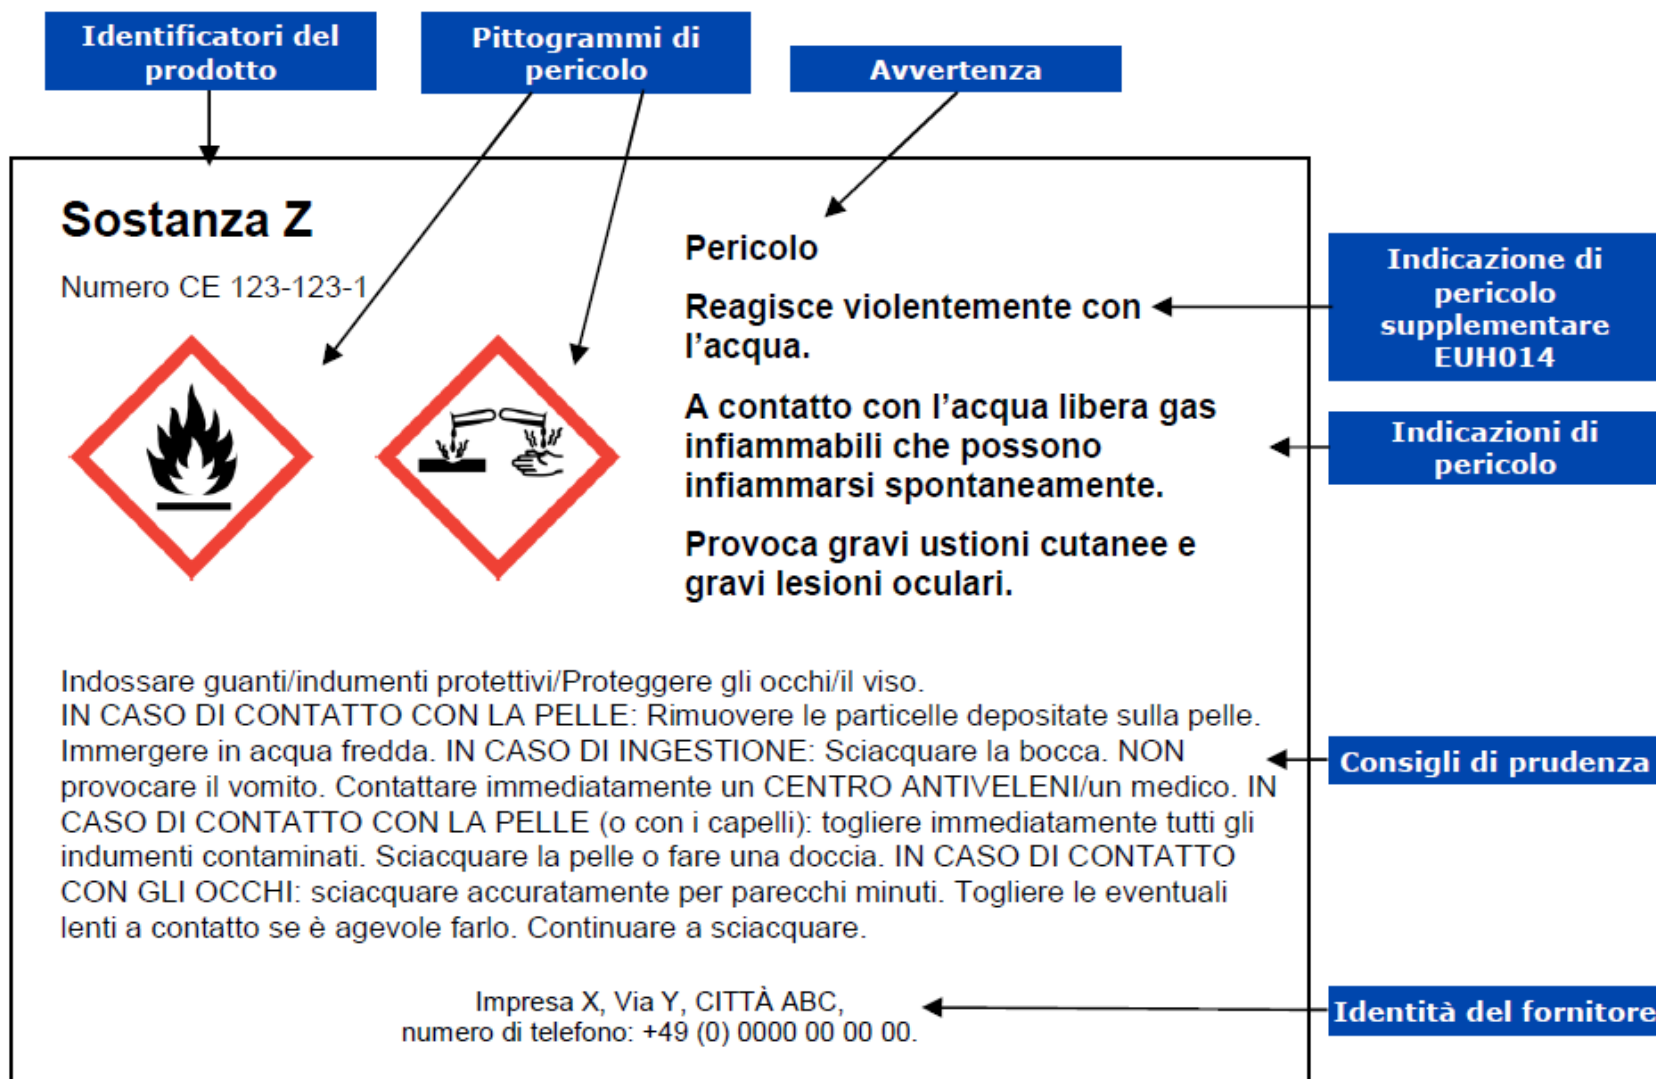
Identificatori del prodotto

Pittogrammi di pericolo

Avvertenza

Sostanza Z

Numero CE 123-123-1

Pericolo

Reagisce violentemente con l'acqua.

Indicazione di pericolo supplementare EUH014

A contatto con l'acqua libera gas infiammabili che possono infiammarsi spontaneamente.

Indicazioni di pericolo

Provoca gravi ustioni cutanee e gravi lesioni oculari.

Indossare guanti/indumenti protettivi/Proteggere gli occhi/il viso. IN CASO DI CONTATTO CON LA PELLE: Rimuovere le particelle depositate sulla pelle. Immergere in acqua fredda. IN CASO DI INGESTIONE: Sciacquare la bocca. NON provocare il vomito. Contattare immediatamente un CENTRO ANTIVELENI/un medico. IN CASO DI CONTATTO CON LA PELLE (o con i capelli): togliere immediatamente tutti gli indumenti contaminati. Sciacquare la pelle o fare una doccia. IN CASO DI CONTATTO CON GLI OCCHI: sciacquare accuratamente per parecchi minuti. Togliere le eventuali lenti a contatto se è agevole farlo. Continuare a sciacquare.

Consigli di prudenza

Impresa X, Via Y, CITTÀ ABC,
numero di telefono: +49 (0) 0000 00 00 00.

Identità del fornitore